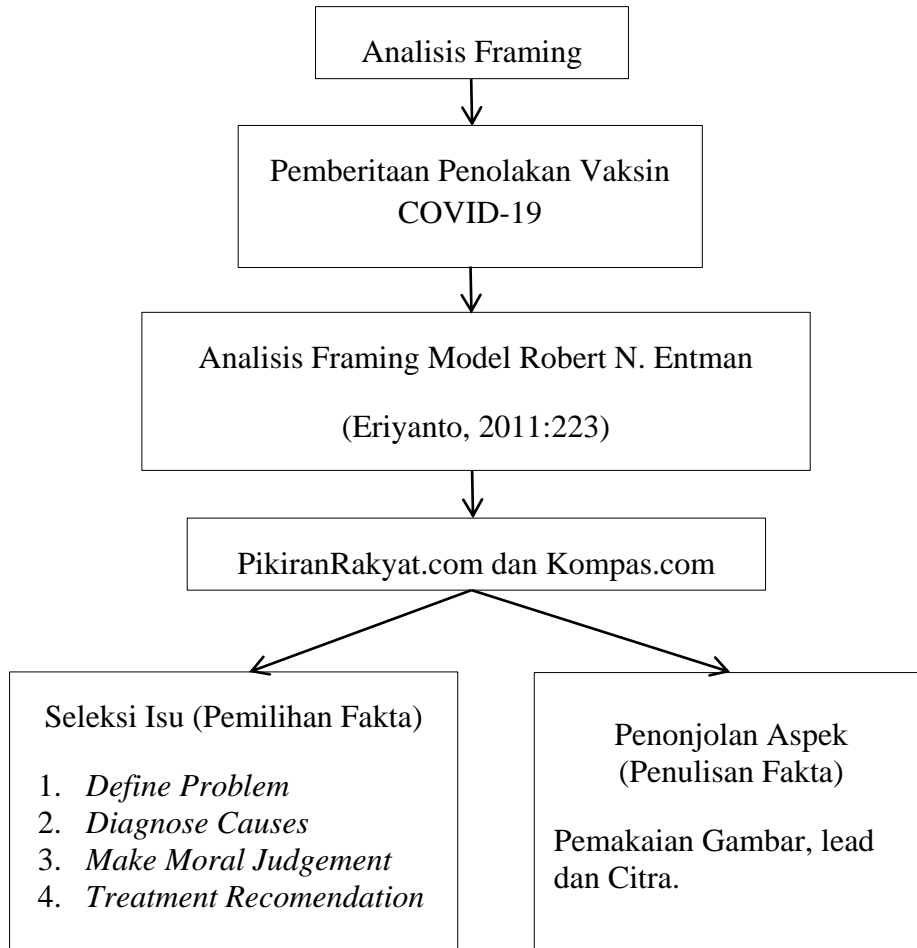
Analisis Framing

Pemberitaan Penolakan Vaksin COVID-19

Analisis Framing Model Robert N. Entman

(Eriyanto, 2011:223)

PikiranRakyat.com dan Kompas.com

Seleksi Isu (Pemilihan Fakta)

1. *Define Problem*
2. *Diagnose Causes*
3. *Make Moral Judgement*
4. *Treatment Recomendation*

Penonjolan Aspek (Penulisan Fakta)

Pemakaian Gambar, lead dan Citra.